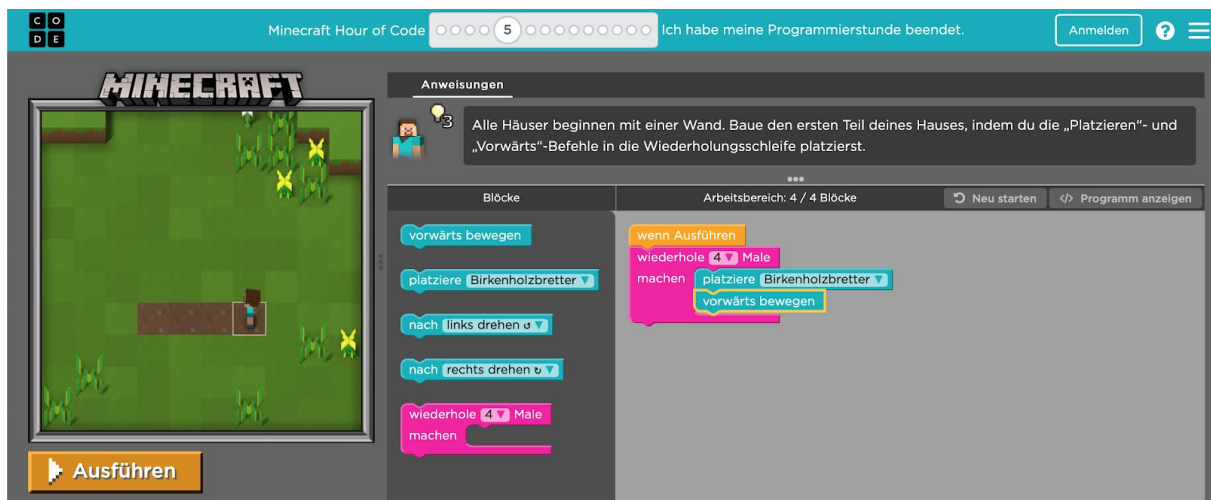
C O
D E

Minecraft Hour of Code 5 Ich habe meine Programmierstunde beendet. Anmelden ?

MINECRAFT

Anweisungen

3

Alle Häuser beginnen mit einer Wand. Baue den ersten Teil deines Hauses, indem du die „Platzieren"- und „Vorwärts"-Befehle in die Wiederholungsschleife platzierst.

Blöcke

Arbeitsbereich: 4 / 4 Blöcke

Neu starten

</> Programm anzeigen

vorwärts bewegen

platziere Birkenholzbretter

nach links drehen

nach rechts drehen

wiederhole 4 Male
machen

wenn Ausführen
wiederhole 4 Male
machen platziere Birkenholzbretter
vorwärts bewegen

Ausführen